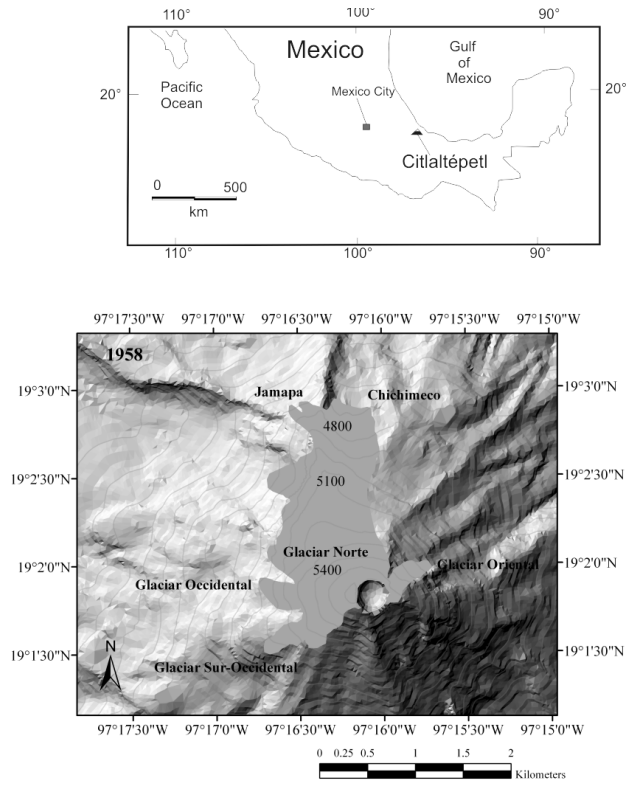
110°
100°
90°
Mexico
Gulf of Mexico
Pacific Ocean
20°
20°
Mexico City
Citlaltépetl
0
500
km
110°
100°
90°

97°17'30"W 97°17'0"W 97°16'30"W 97°16'0"W 97°15'30"W 97°15'0"W
1958
19°3'0"N
19°2'30"N
19°2'0"N
19°1'30"N
19°3'0"N
19°2'30"N
19°2'0"N
19°1'30"N
Jamapa
Chichimeco
4800
5100
Glaciar Norte
5400
Glaciar Oriental
Glaciar Occidental
Glaciar Sur-Occidental
N
97°17'30"W 97°17'0"W 97°16'30"W 97°16'0"W 97°15'30"W 97°15'0"W
0 0.25 0.5 1 1.5 2
Kilometers